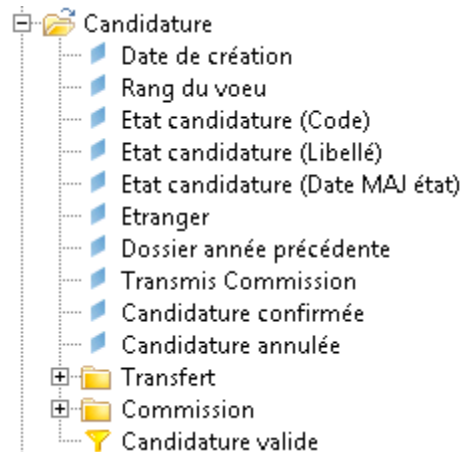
Candidature
Date de création
Rang du voeu
Etat candidature (Code)
Etat candidature (Libellé)
Etat candidature (Date MAJ état)
Etranger
Dossier année précédente
Transmis Commission
Candidature confirmée
Candidature annulée
Transfert
Commission
Candidature valide